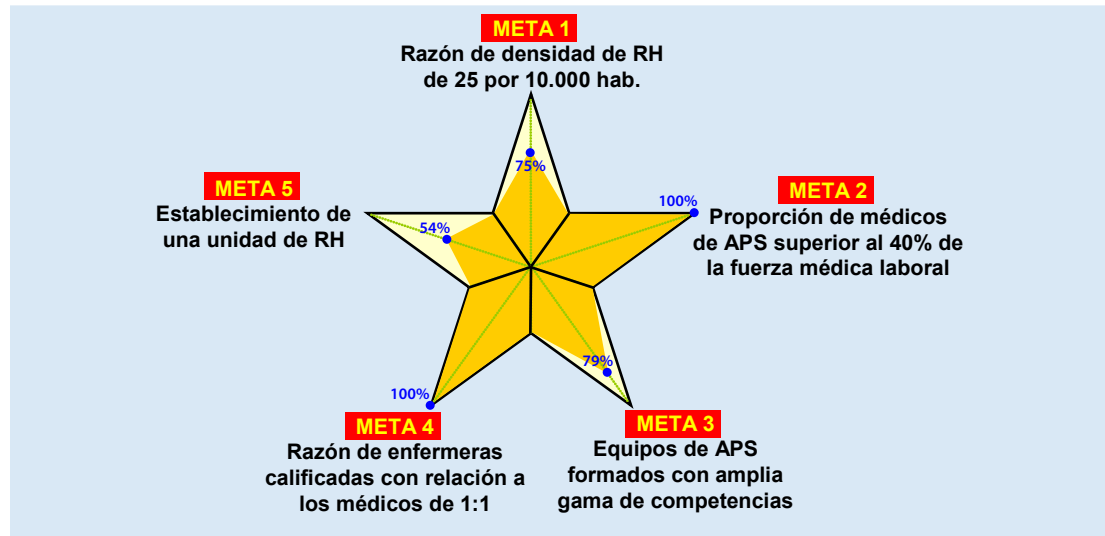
META 1
Razón de densidad de RH de 25 por 10.000 hab.

75%

META 5
Establecimiento de una unidad de RH

54%

100%

META 2
Proporción de médicos de APS superior al 40% de la fuerza médica laboral

79%

100%

META 4
Razón de enfermeras calificadas con relación a los médicos de 1:1

META 3
Equipos de APS formados con amplia gama de competencias